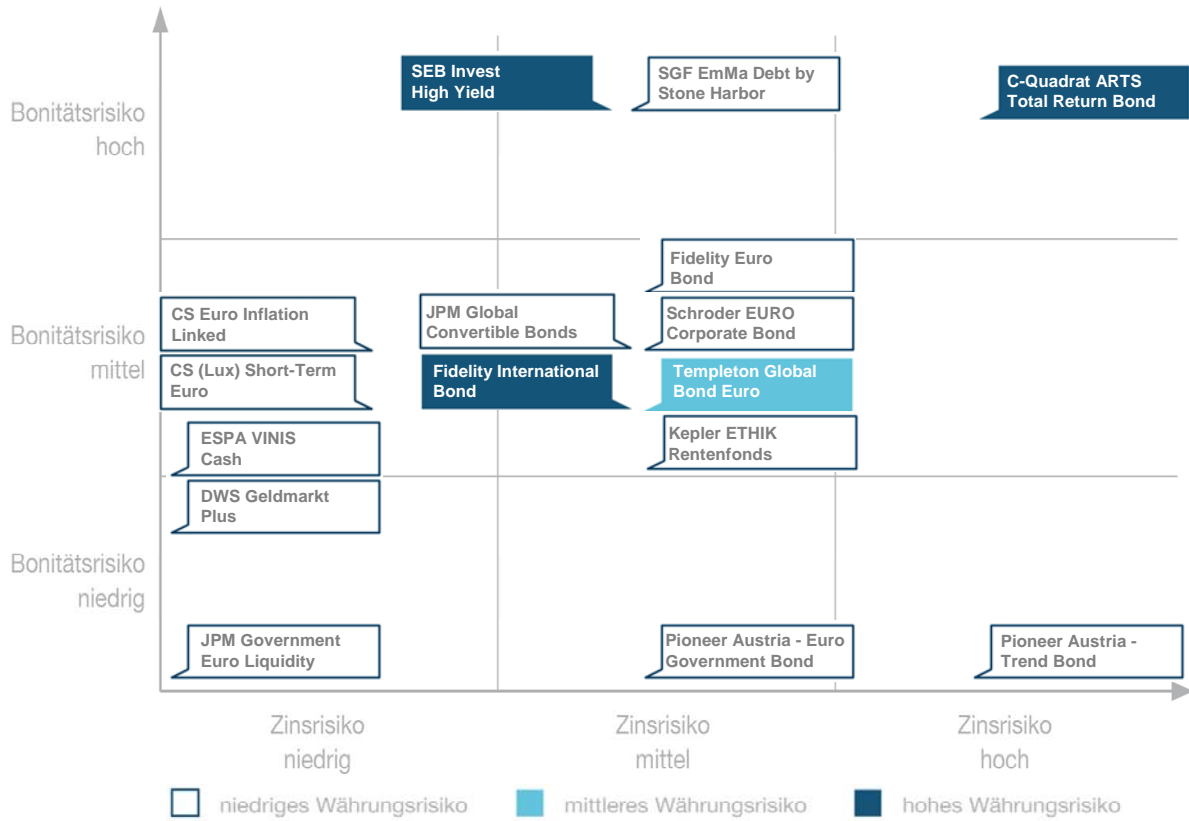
Bonitätsrisiko hoch

SEB Invest High Yield

SGF EmMa Debt by Stone Harbor

C-Quadrat ARTS Total Return Bond

Bonitätsrisiko mittel

Fidelity Euro Bond

CS Euro Inflation Linked

JPM Global Convertible Bonds

Schroder EURO Corporate Bond

CS (Lux) Short-Term Euro

Fidelity International Bond

Templeton Global Bond Euro

ESPA VINIS Cash

Kepler ETHIK Rentenfonds

DWS Geldmarkt Plus

Bonitätsrisiko niedrig

JPM Government Euro Liquidity

Pioneer Austria - Euro Government Bond

Pioneer Austria - Trend Bond

Zinsrisiko niedrig

Zinsrisiko mittel

Zinsrisiko hoch

niedriges Währungsrisiko

mittleres Währungsrisiko

hohes Währungsrisiko